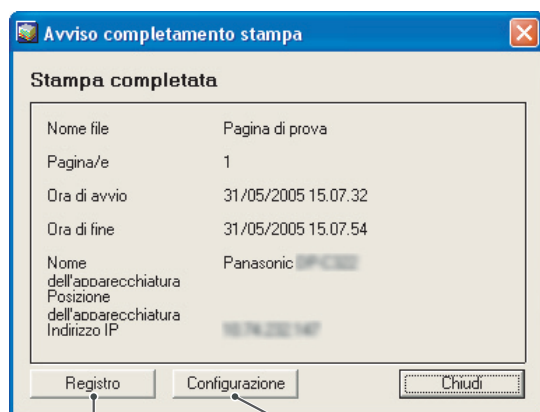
Avviso completamento stampa

Stampa completata

| | |
|---|---|
| Nome file | Pagina di prova |
| Pagina/e | 1 |
| Ora di avvio | 31/05/2005 15.07.32 |
| Ora di fine | 31/05/2005 15.07.54 |
| Nome dell'apparecchiatura | Panasonic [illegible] |
| Posizione dell'apparecchiatura | |
| Indirizzo IP | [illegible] |

Registro | Configurazione | Chiudi